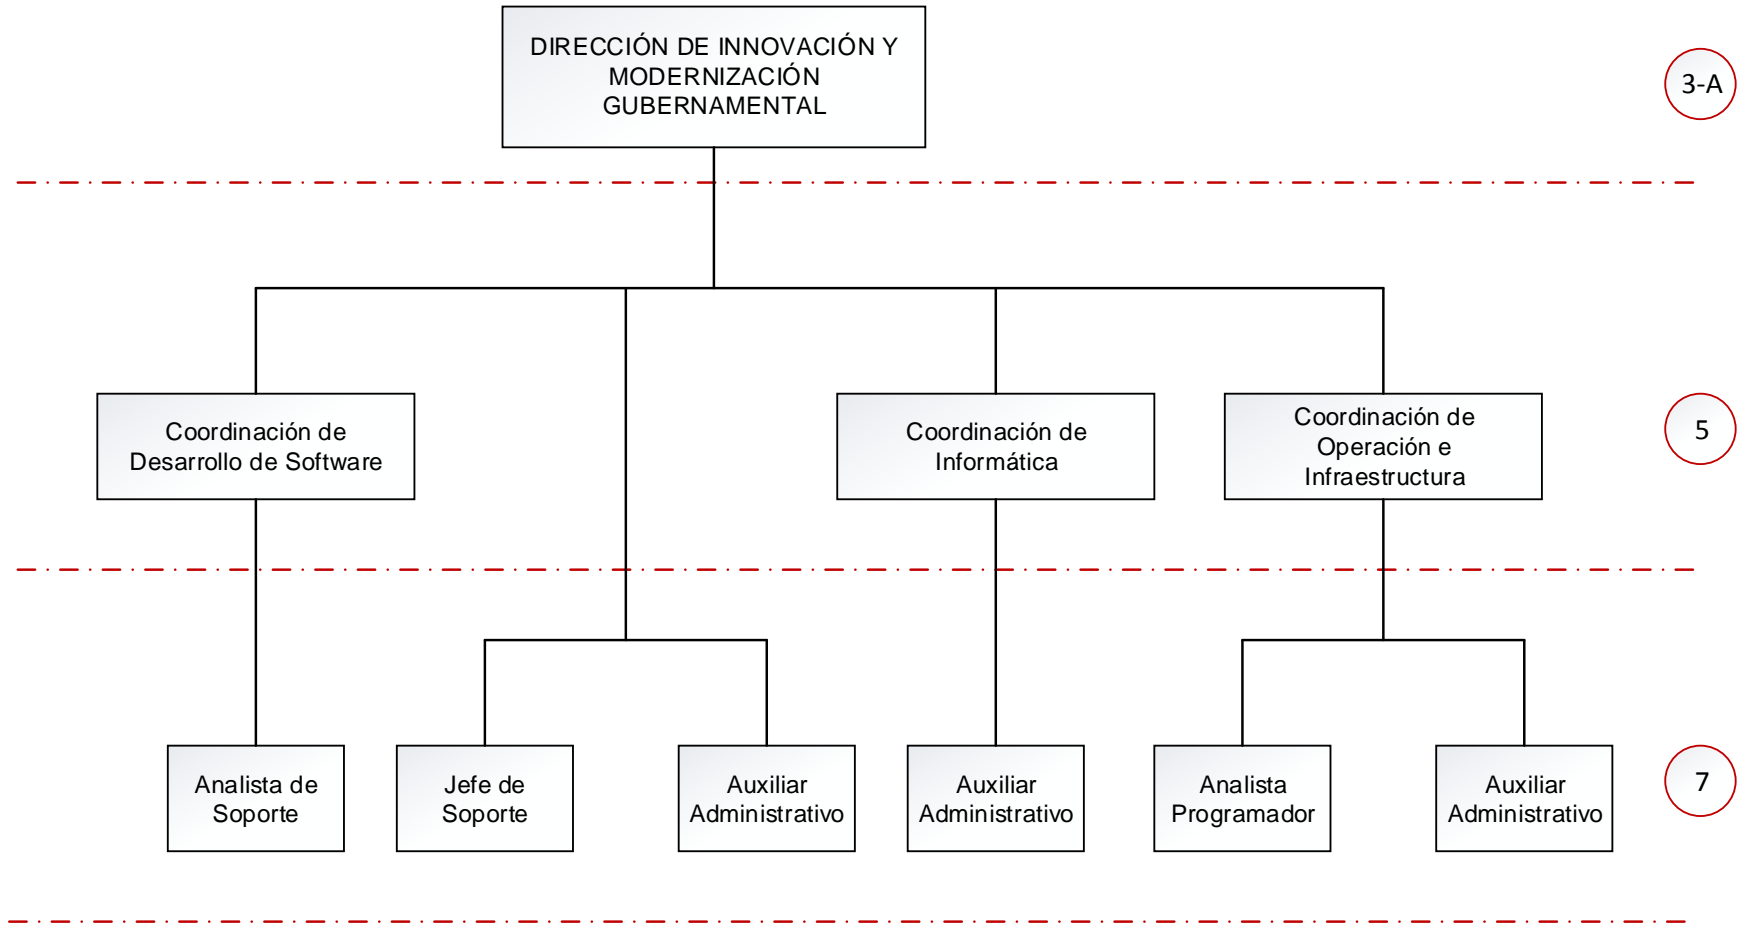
DIRECCIÓN DE INNOVACIÓN Y MODERNIZACIÓN GUBERNAMENTAL

3-A

Coordinación de Desarrollo de Software

Coordinación de Informática

Coordinación de Operación e Infraestructura

5

Analista de Soporte

Jefe de Soporte

Auxiliar Administrativo

Auxiliar Administrativo

Analista Programador

Auxiliar Administrativo

7